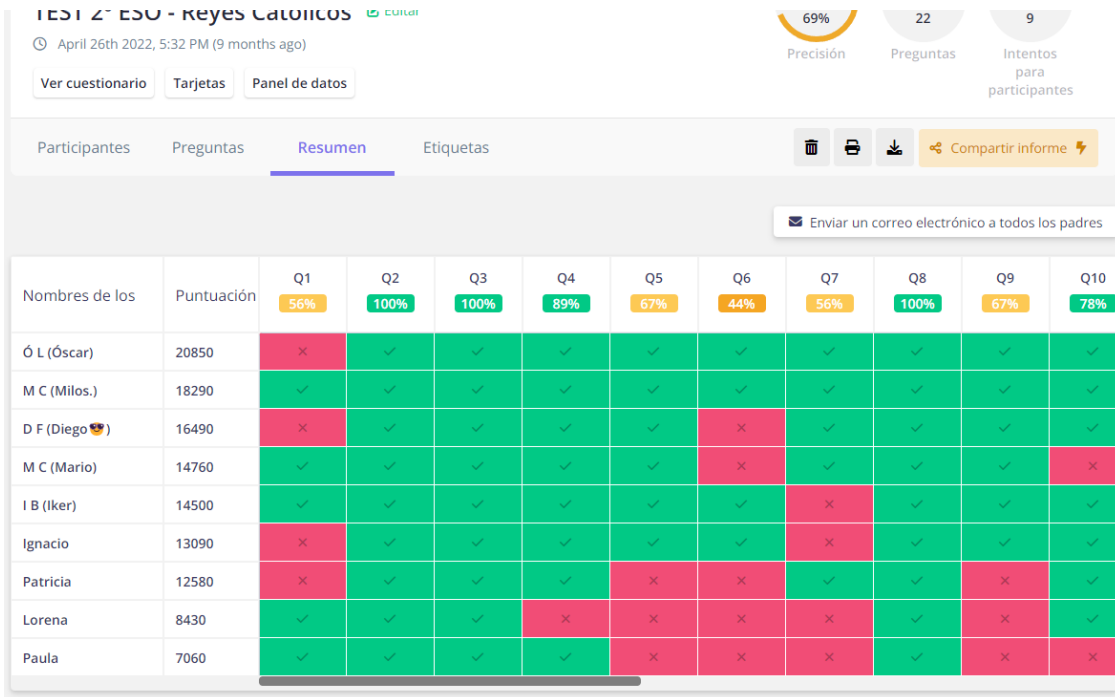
TEST 2º ESO - Reyes Católicos Editar

April 26th 2022, 5:32 PM (9 months ago)

Ver cuestionario Tarjetas Panel de datos

69% Precisión
22 Preguntas
9 Intentos para participantes

Participantes Preguntas Resumen Etiquetas

Compartir informe

Enviar un correo electrónico a todos los padres

| Nombres de los | Puntuación | Q1 56% | Q2 100% | Q3 100% | Q4 89% | Q5 67% | Q6 44% | Q7 56% | Q8 100% | Q9 67% | Q10 78% |
|---|---|---|---|---|---|---|---|---|---|---|---|
| Ó L (Óscar) | 20850 | × | ✓ | ✓ | ✓ | ✓ | ✓ | ✓ | ✓ | ✓ | ✓ |
| M C (Milos.) | 18290 | ✓ | ✓ | ✓ | ✓ | ✓ | ✓ | ✓ | ✓ | ✓ | ✓ |
| D F (Diego😎) | 16490 | × | ✓ | ✓ | ✓ | ✓ | × | ✓ | ✓ | ✓ | ✓ |
| M C (Mario) | 14760 | ✓ | ✓ | ✓ | ✓ | ✓ | × | ✓ | ✓ | ✓ | × |
| I B (Iker) | 14500 | ✓ | ✓ | ✓ | ✓ | ✓ | ✓ | × | ✓ | ✓ | ✓ |
| Ignacio | 13090 | × | ✓ | ✓ | ✓ | ✓ | ✓ | × | ✓ | ✓ | ✓ |
| Patricia | 12580 | × | ✓ | ✓ | ✓ | × | × | ✓ | ✓ | × | ✓ |
| Lorena | 8430 | ✓ | ✓ | ✓ | × | × | × | × | ✓ | × | ✓ |
| Paula | 7060 | ✓ | ✓ | ✓ | ✓ | × | × | × | ✓ | × | × |